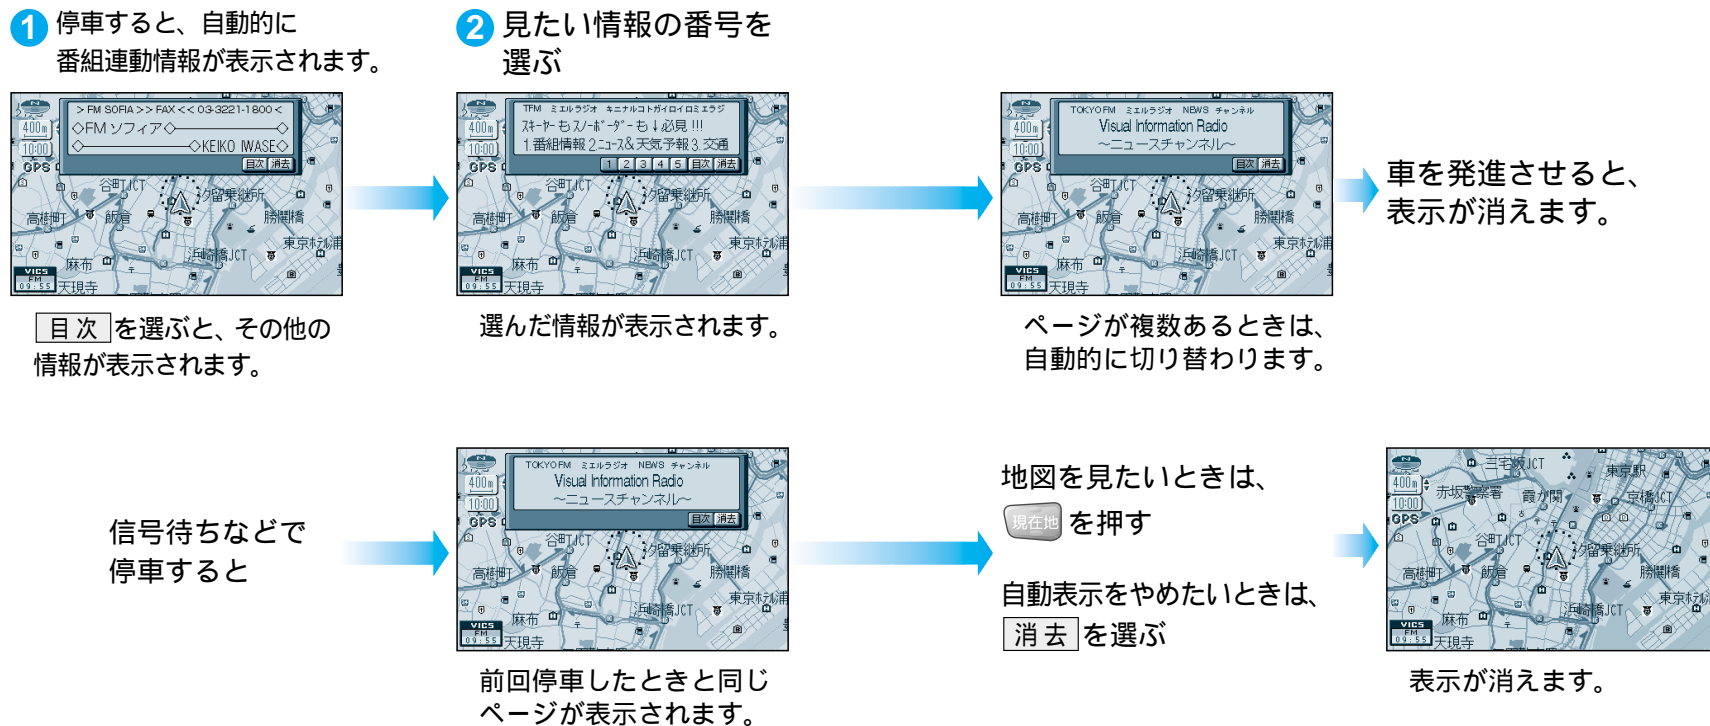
1 停車すると、自動的に番組連動情報が表示されます。

> FM SOFIA >> FAX << 03-3221-1800 <
◇FM ソフィア◇
◇KEIKO IWASE◇
目次 消去
400m
10:00
GPS
谷田JCT
夕留乗継所
高椿町
飯倉
勝鬨橋
東京ホテル浦
浜崎橋JCT
麻布
天現寺
VICS FM 09:55

目次 を選ぶと、その他の情報が表示されます。

2 見たい情報の番号を選ぶ

TFM ミエルラジオ キニナルコトガイロイロミエラジ
スキーヤーもスノーボーダーも↓必見!!!
1.番組情報 2.ニュース&天気予報 3.交通
1 2 3 4 5 目次 消去
400m
10:00
GPS
谷田JCT
夕留乗継所
高椿町
飯倉
勝鬨橋
東京ホテル浦
浜崎橋JCT
麻布
天現寺
VICS FM 09:55

選んだ情報が表示されます。

TOKYO FM ミエルラジオ NEWS チャンネル
Visual Information Radio
〜ニュースチャンネル〜
目次 消去
400m
10:00
GPS
谷田JCT
夕留乗継所
高椿町
飯倉
勝鬨橋
東京ホテル浦
浜崎橋JCT
麻布
天現寺
VICS FM 09:55

ページが複数あるときは、自動的に切り替わります。

車を発進させると、表示が消えます。

信号待ちなどで停車すると

TOKYO FM ミエルラジオ NEWS チャンネル
Visual Information Radio
〜ニュースチャンネル〜
目次 消去
400m
10:00
GPS
谷田JCT
夕留乗継所
高椿町
飯倉
勝鬨橋
東京ホテル浦
浜崎橋JCT
麻布
天現寺
VICS FM 09:55

前回停車したときと同じページが表示されます。

地図を見たいときは、
現在地 を押す

自動表示をやめたいときは、
消去 を選ぶ

三宅坂JCT
東京駅
赤坂警察署
霞が関
宝橋JCT
400m
10:00
GPS
谷田JCT
夕留乗継所
高椿町
飯倉
勝鬨橋
東京ホテル浦
浜崎橋JCT
麻布
天現寺
VICS FM 09:55

表示が消えます。